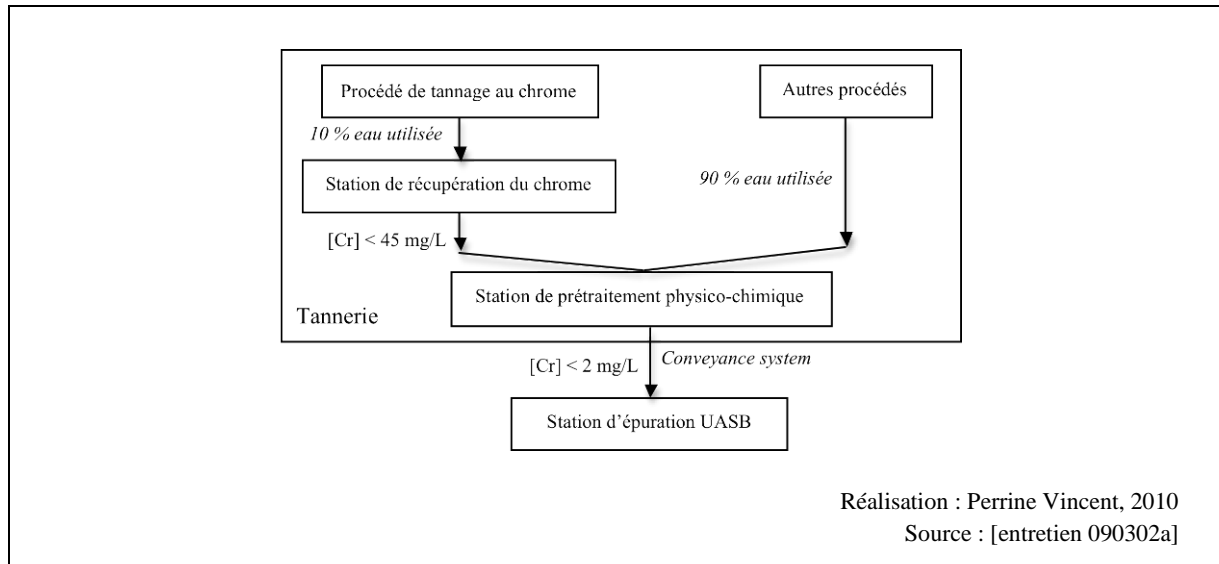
Procédé de tannage au chrome

Autres procédés

10 % eau utilisée

Station de récupération du chrome

90 % eau utilisée

[Cr] < 45 mg/L

Station de prétraitement physico-chimique

Tannerie

[Cr] < 2 mg/L

Conveyance system

Station d'épuration UASB

Réalisation : Perrine Vincent, 2010
Source : [entretien 090302a]